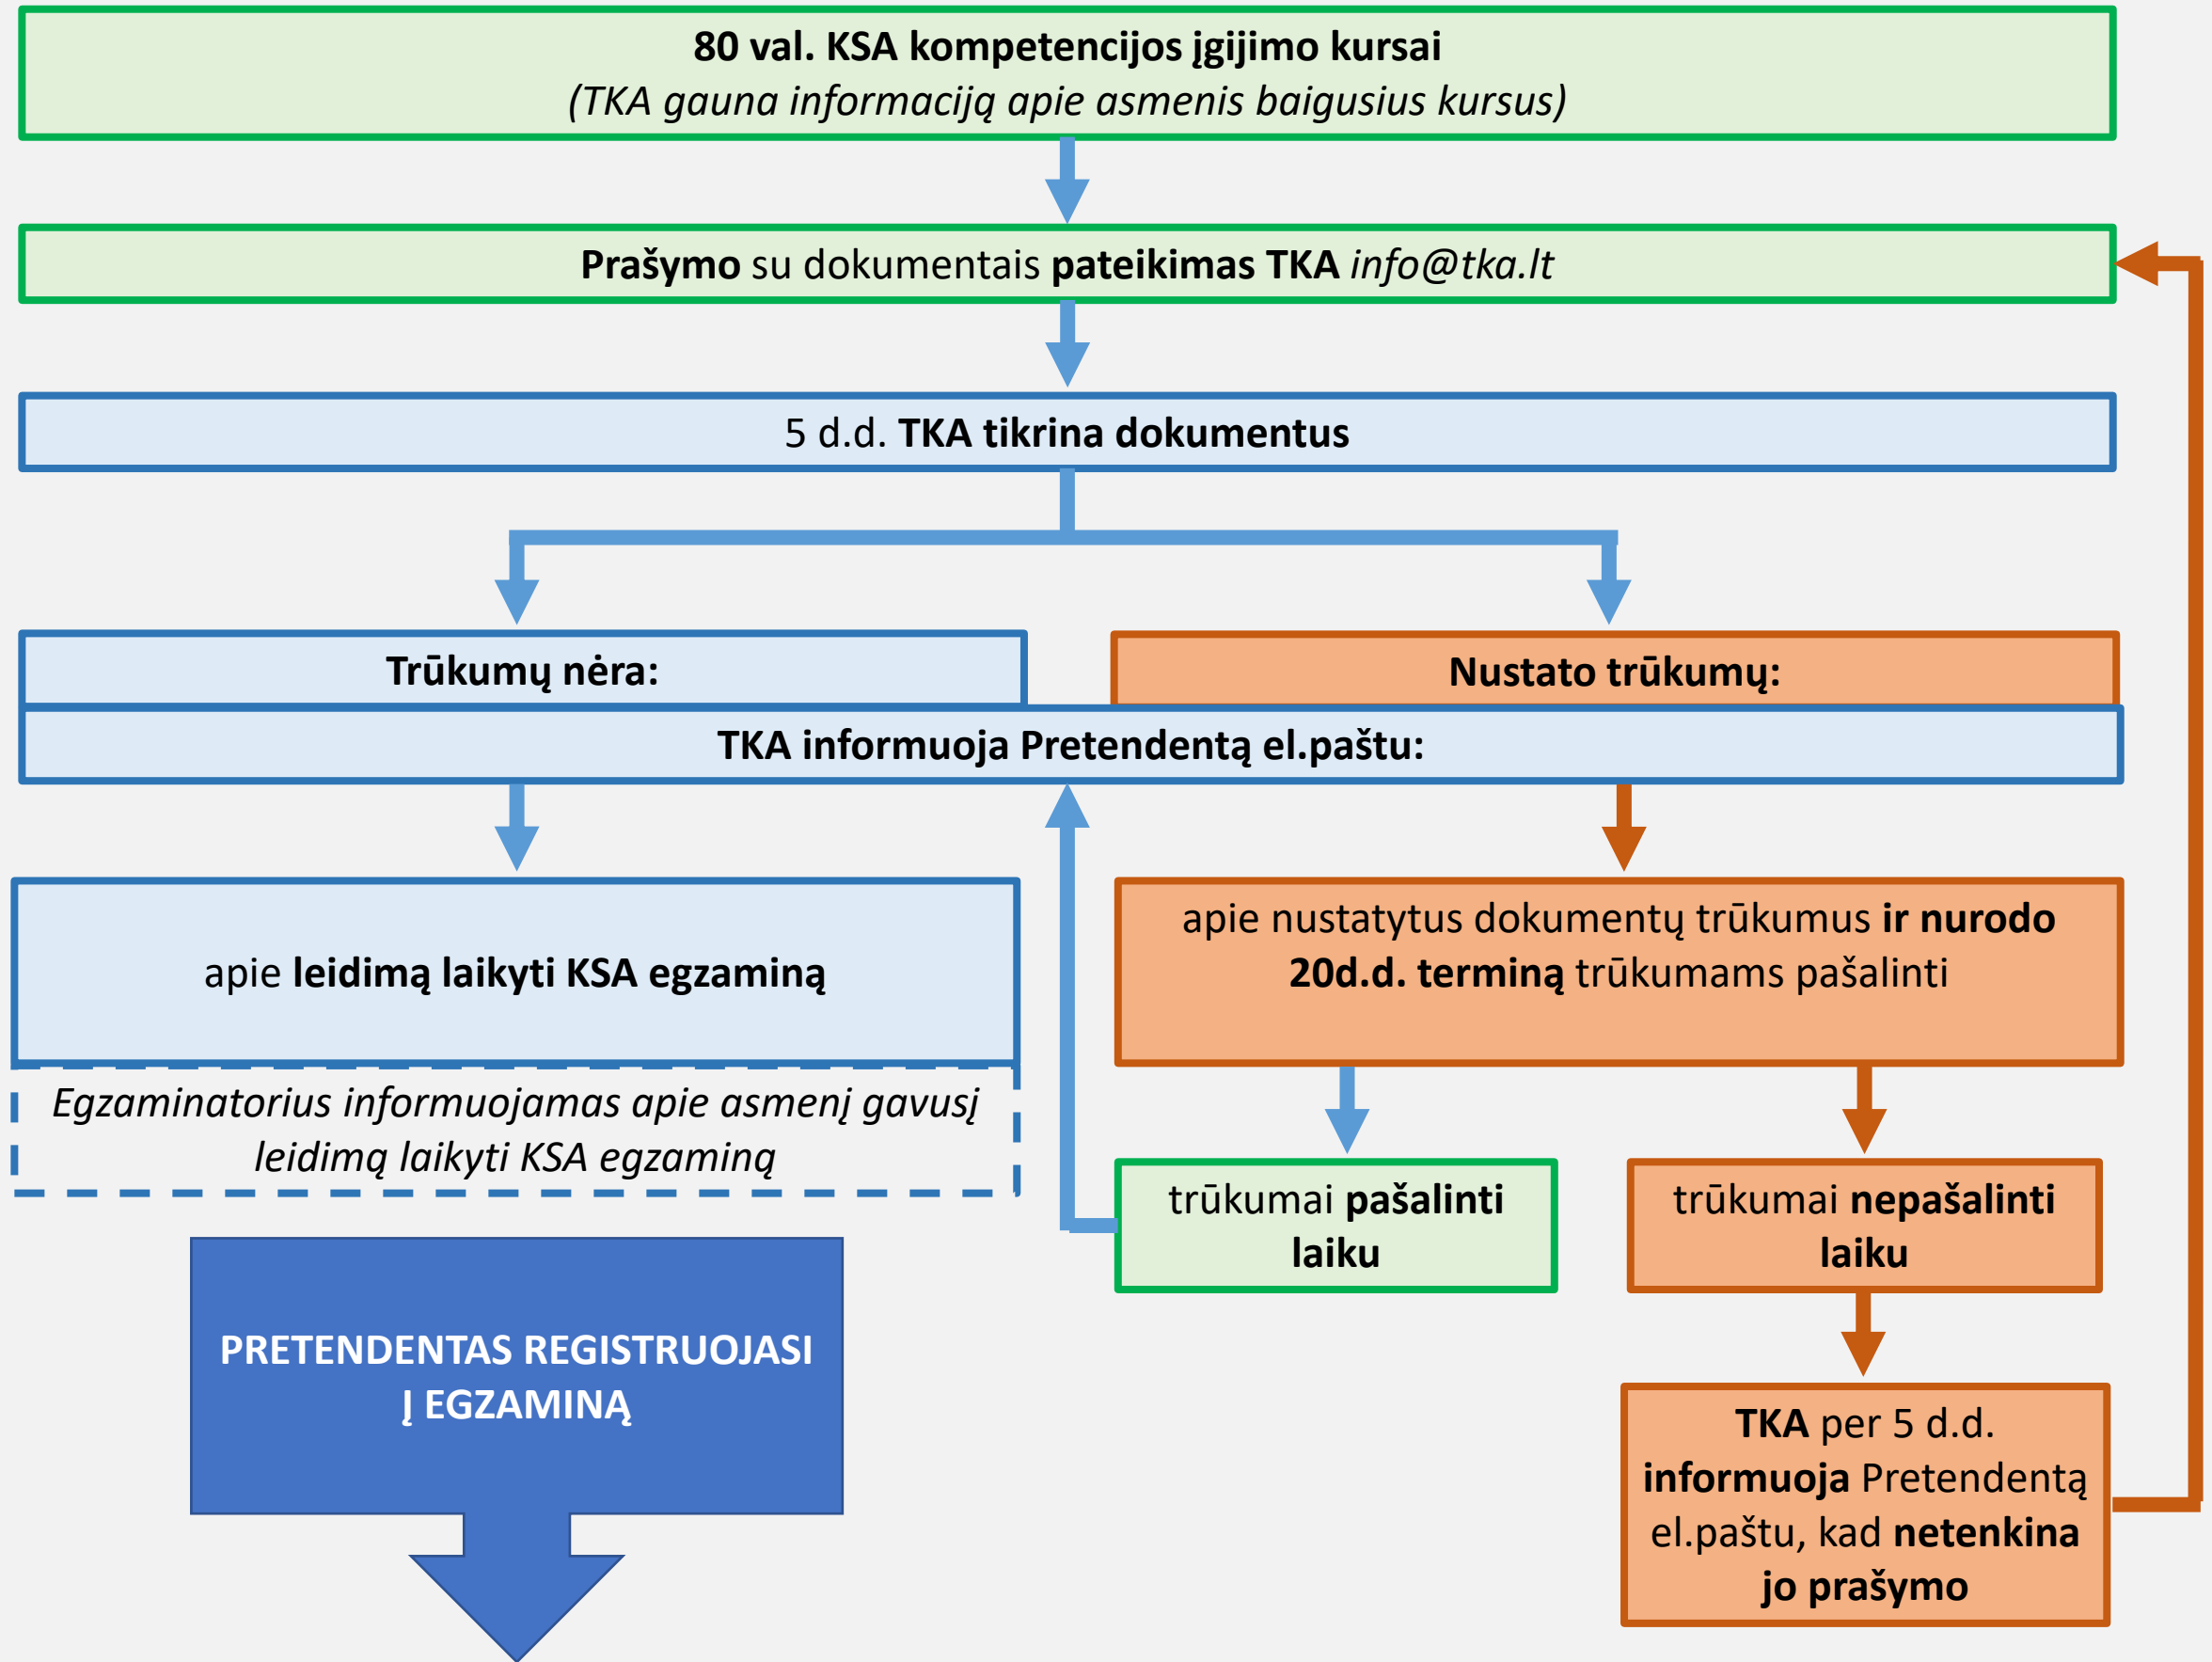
80 val. KSA kompetencijos įgijimo kursai
(TKA gauna informaciją apie asmenis baigusius kursus)

Prašymo su dokumentais pateikimas TKA info@tka.lt

5 d.d. TKA tikrina dokumentus

Trūkumų nėra:

Nustato trūkumų:

TKA informuoja Pretendentą el.paštu:

apie leidimą laikyti KSA egzaminą

Egzaminatorius informuojamas apie asmenį gavusį leidimą laikyti KSA egzaminą

apie nustatytus dokumentų trūkumus ir nurodo 20d.d. terminą trūkumams pašalinti

trūkumai pašalinti laiku

trūkumai nepašalinti laiku

TKA per 5 d.d. informuoja Pretendentą el.paštu, kad netenkina jo prašymo

PRETENDENTAS REGISTRUOJASI Į EGZAMINĄ